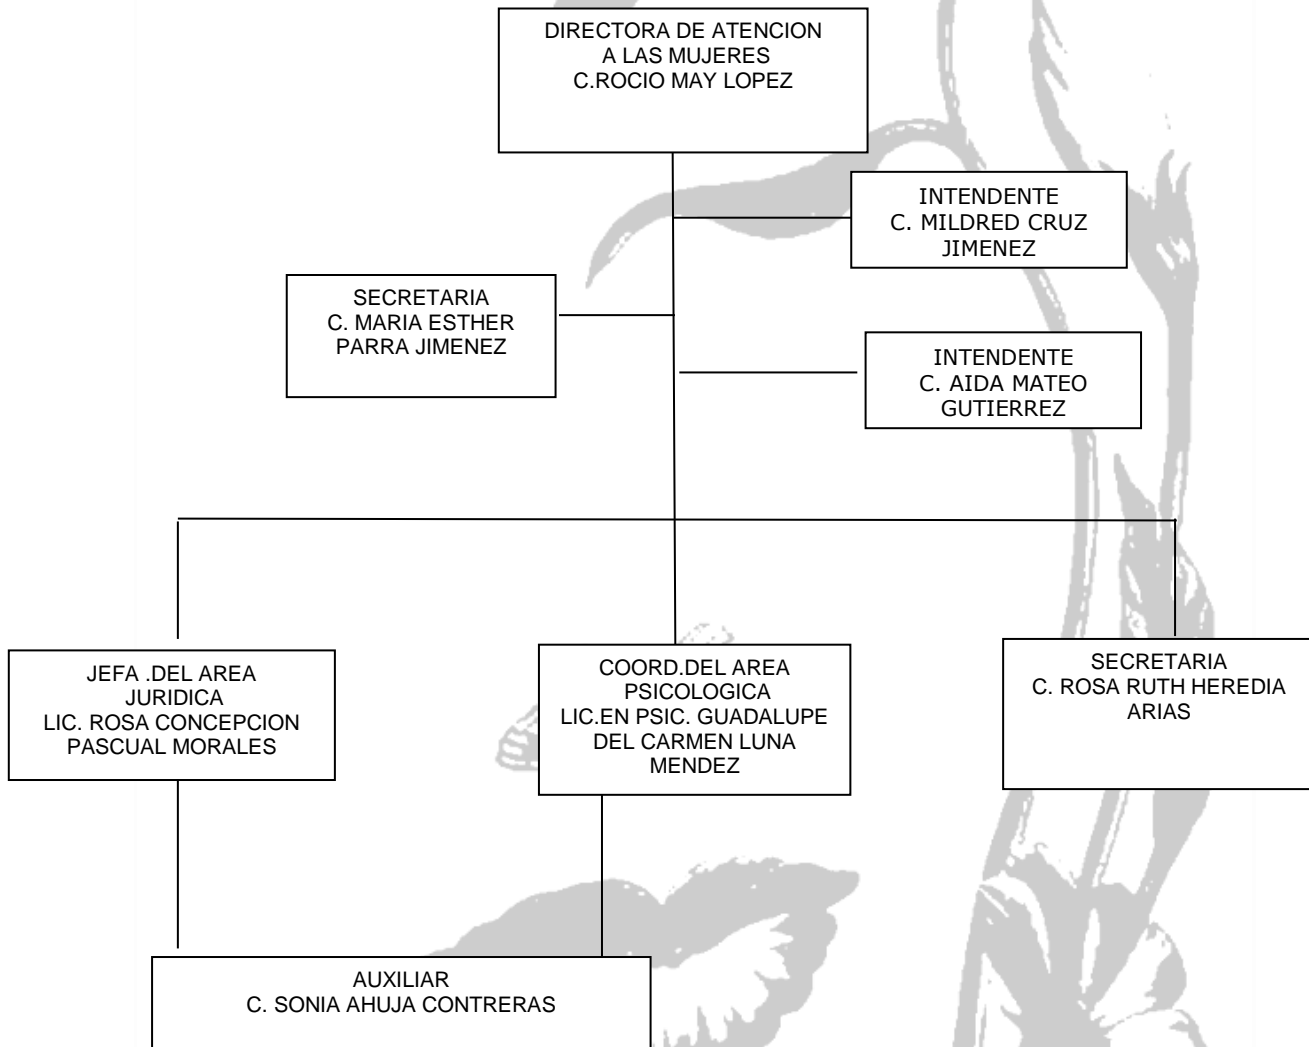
DIRECTORA DE ATENCION
A LAS MUJERES
C.ROCIO MAY LOPEZ

INTENDENTE
C. MILDRED CRUZ JIMENEZ

SECRETARIA
C. MARIA ESTHER PARRA JIMENEZ

INTENDENTE
C. AIDA MATEO GUTIERREZ

JEFA .DEL AREA JURIDICA
LIC. ROSA CONCEPCION PASCUAL MORALES

COORD.DEL AREA PSICOLOGICA
LIC.EN PSIC. GUADALUPE DEL CARMEN LUNA MENDEZ

SECRETARIA
C. ROSA RUTH HEREDIA ARIAS

AUXILIAR
C. SONIA AHUJA CONTRERAS